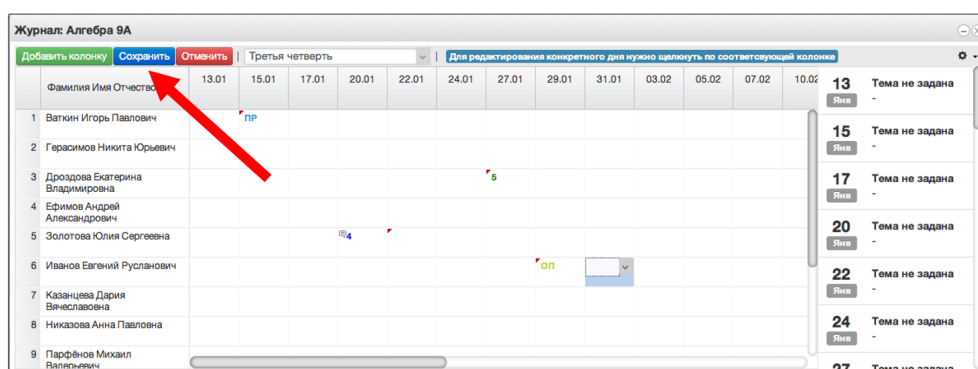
Журнал: Алгебра 9А

Добавить колонку | Сохранить | Отменить | Третья четверть | Для редактирования конкретного дня нужно щелкнуть по соответсвующей колонке

| | Фамилия Имя Отчество | 13.01 | 15.01 | 17.01 | 20.01 | 22.01 | 24.01 | 27.01 | 29.01 | 31.01 | 03.02 | 05.02 | 07.02 | 10.02 |
|---|---|---|---|---|---|---|---|---|---|---|---|---|---|---|
| 1 | Ваткин Игорь Павлович | | ПР | | | | | | | | | | | |
| 2 | Герасимов Никита Юрьевич | | | | | | | | | | | | | |
| 3 | Дроздова Екатерина Владимировна | | | | | | | 5 | | | | | | |
| 4 | Ефимов Андрей Александрович | | | | | | | | | | | | | |
| 5 | Золотова Юлия Сергеевна | | | | 4 | | | | | | | | | |
| 6 | Иванов Евгений Русланович | | | | | | | | ОП | | | | | |
| 7 | Казанцева Дария Вячеславовна | | | | | | | | | | | | | |
| 8 | Никазова Анна Павловна | | | | | | | | | | | | | |
| 9 | Парфёнов Михаил Валерьевич | | | | | | | | | | | | | |

13 Янв Тема не задана -
15 Янв Тема не задана -
17 Янв Тема не задана -
20 Янв Тема не задана -
22 Янв Тема не задана -
24 Янв Тема не задана -
27